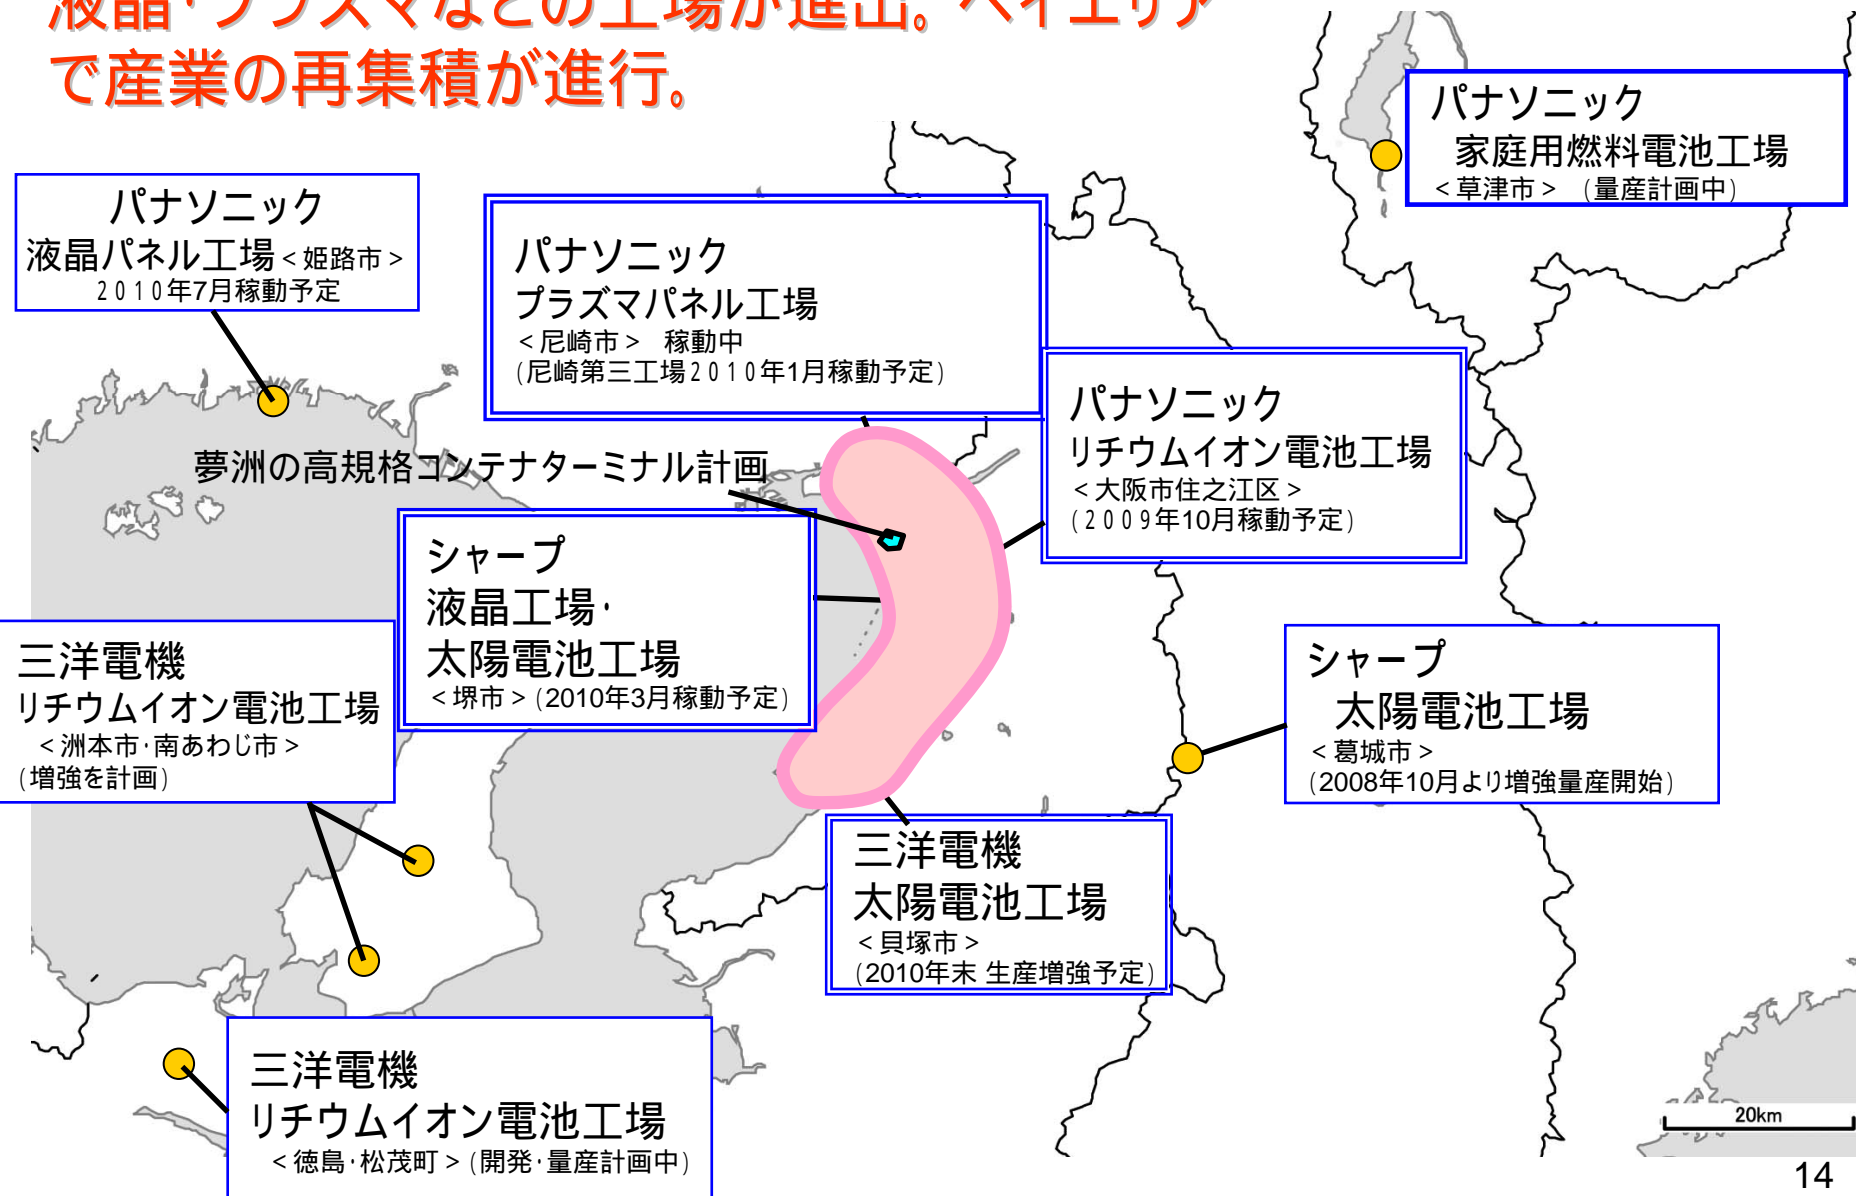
液晶・プラズマなどの工場が進出。ベイエリアで産業の再集積が進行。

パナソニック
家庭用燃料電池工場
＜草津市＞ （量産計画中）

パナソニック
液晶パネル工場＜姫路市＞
2010年7月稼動予定

パナソニック
プラズマパネル工場
＜尼崎市＞ 稼動中
（尼崎第三工場2010年1月稼動予定）

パナソニック
リチウムイオン電池工場
＜大阪市住之江区＞
（2009年10月稼動予定）

夢洲の高規格コンテナターミナル計画

シャープ
液晶工場・
太陽電池工場
＜堺市＞（2010年3月稼動予定）

三洋電機
リチウムイオン電池工場
＜洲本市・南あわじ市＞
（増強を計画）

シャープ
太陽電池工場
＜葛城市＞
（2008年10月より増強量産開始）

三洋電機
太陽電池工場
＜貝塚市＞
（2010年末 生産増強予定）

三洋電機
リチウムイオン電池工場
＜徳島・松茂町＞（開発・量産計画中）

20km

14